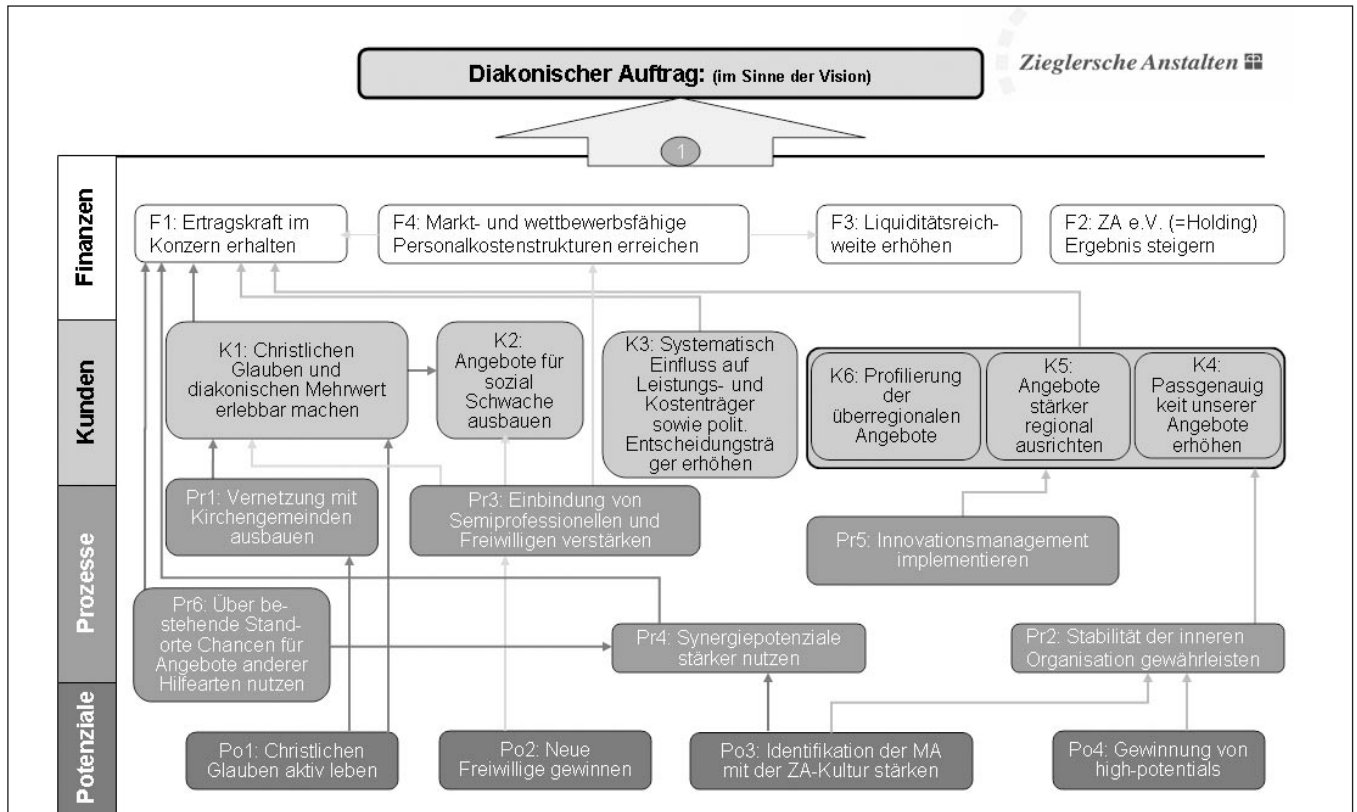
Diakonischer Auftrag: (im Sinne der Vision)

Zieglersche Anstalten

1

Finanzen

F1: Ertragskraft im Konzern erhalten

F4: Markt- und wettbewerbsfähige Personalkostenstrukturen erreichen

F3: Liquiditätsreichweite erhöhen

F2: ZA e.V. (=Holding) Ergebnis steigern

Kunden

K1: Christlichen Glauben und diakonischen Mehrwert erlebbar machen

K2: Angebote für sozial Schwache ausbauen

K3: Systematisch Einfluss auf Leistungs- und Kostenträger sowie polit. Entscheidungsträger erhöhen

K6: Profilierung der überregionalen Angebote

K5: Angebote stärker regional ausrichten

K4: Passgenauigkeit unserer Angebote erhöhen

Prozesse

Pr1: Vernetzung mit Kirchengemeinden ausbauen

Pr3: Einbindung von Semiprofessionellen und Freiwilligen verstärken

Pr5: Innovationsmanagement implementieren

Pr6: Über bestehende Standorte Chancen für Angebote anderer Hilfearten nutzen

Pr4: Synergiepotenziale stärker nutzen

Pr2: Stabilität der inneren Organisation gewährleisten

Potenziale

Po1: Christlichen Glauben aktiv leben

Po2: Neue Freiwillige gewinnen

Po3: Identifikation der MA mit der ZA-Kultur stärken

Po4: Gewinnung von high-potentials